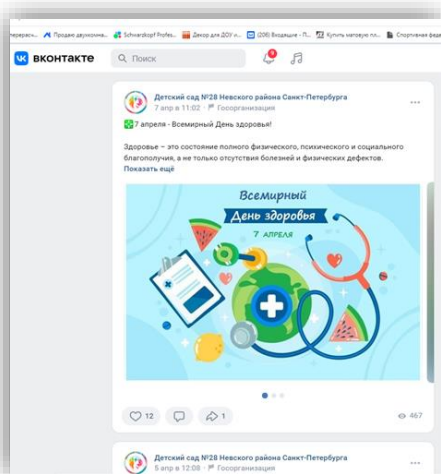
ерерасч... Продаю двухкомна... Schwarzkopf Profes... Декор для ДОУ и... (206) Входящие – П... Купить матовую пл... Спортивная федер...

ВКонтакте Поиск 9

Детский сад №28 Невского района Санкт-Петербурга
7 апр в 11:02 Госорганизация

7 апреля - Всемирный День здоровья!

Здоровье – это состояние полного физического, психического и социального благополучия, а не только отсутствия болезней и физических дефектов.
Показать ещё

Всемирный
День здоровья
7 апреля

12 1 467

Детский сад №28 Невского района Санкт-Петербурга
5 апр в 12:08 Госорганизация